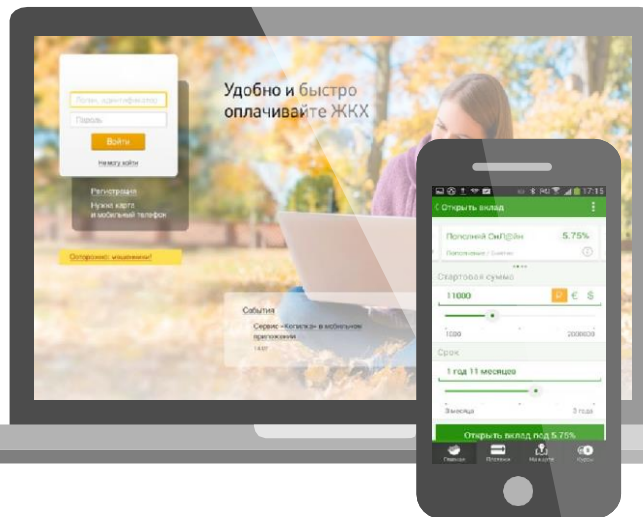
Логин, идентификатор
Пароль
Войти
Не могу войти

Регистрация
Нужна карта и мобильный телефон

Осторожно: мошенники!

Удобно и быстро оплачивайте ЖКХ

События
Сервис «Копилка» в мобильном приложении
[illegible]

17:15
Открыть вклад
Пополняй ОнЛ@йн 5.75%
Пополнение / Снятие
Стартовая сумма
11000
€ $
1000 2000000
Срок
1 год 11 месяцев
3 месяца 3 года
Открыть вклад под 5.75%
Главная Платежи На карте Курсы